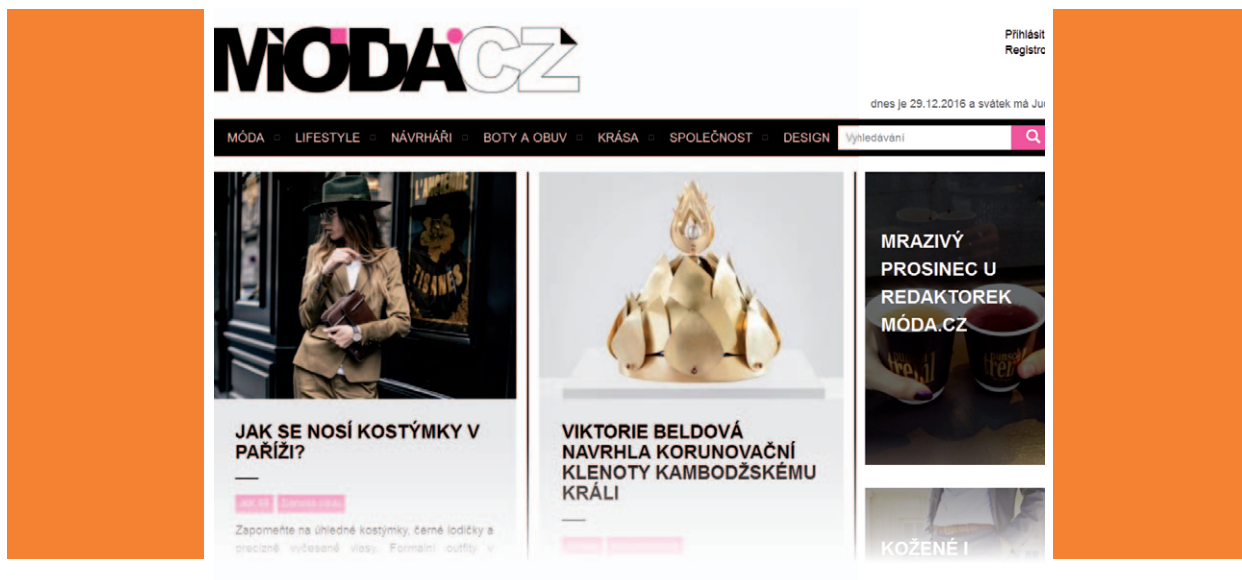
MÓDA CZ

Přihlásit
Registro

dnes je 29.12.2016 a svátek má Ju

MÓDA LIFESTYLE NÁVRHÁŘI BOTY A OBUV KRÁSA SPOLEČNOST DESIGN Vyhledávání

JAK SE NOSÍ KOSTÝMKY V PAŘÍŽI?

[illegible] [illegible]

Zapomeňte na úhledné kostýmky, černé lodičky a precizně vyčesané vlasy. Formální outfity v

VIKTORIE BELDOVÁ NAVRHLA KORUNOVAČNÍ KLENOTY KAMBODŽSKÉMU KRÁLI

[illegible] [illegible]

MRAZIVÝ PROSINEC U REDAKTOREK MÓDA.CZ

KOŽENÉ I